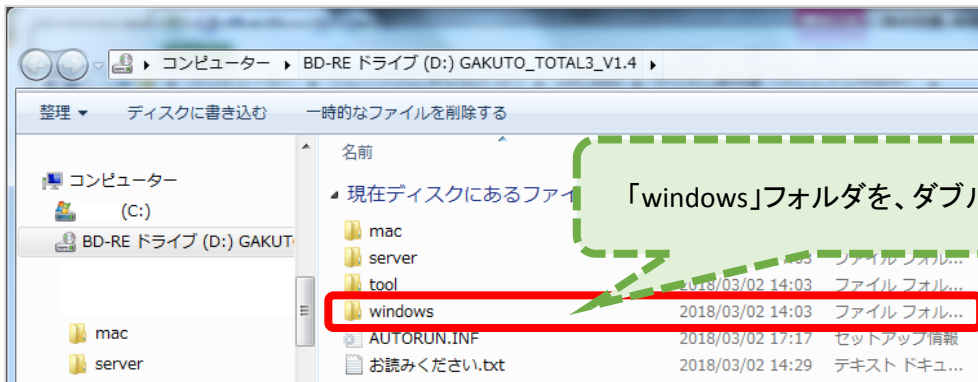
コンピューター ▸ BD-RE ドライブ (D:) GAKUTO_TOTAL3_V1.4 ▸

整理 ▾ ディスクに書き込む 一時的なファイルを削除する

コンピューター
(C:)
BD-RE ドライブ (D:) GAKUT
mac
server

名前
現在ディスクにあるファイ

「windows」フォルダを、ダブル

| | | |
|---|---|---|
| mac | | |
| server | | |
| tool | 2018/03/02 14:03 | ファイル フォル... |
| windows | 2018/03/02 14:03 | ファイル フォル... |
| AUTORUN.INF | 2018/03/02 17:17 | セットアップ情報 |
| お読みください.txt | 2018/03/02 14:29 | テキスト ドキュ... |